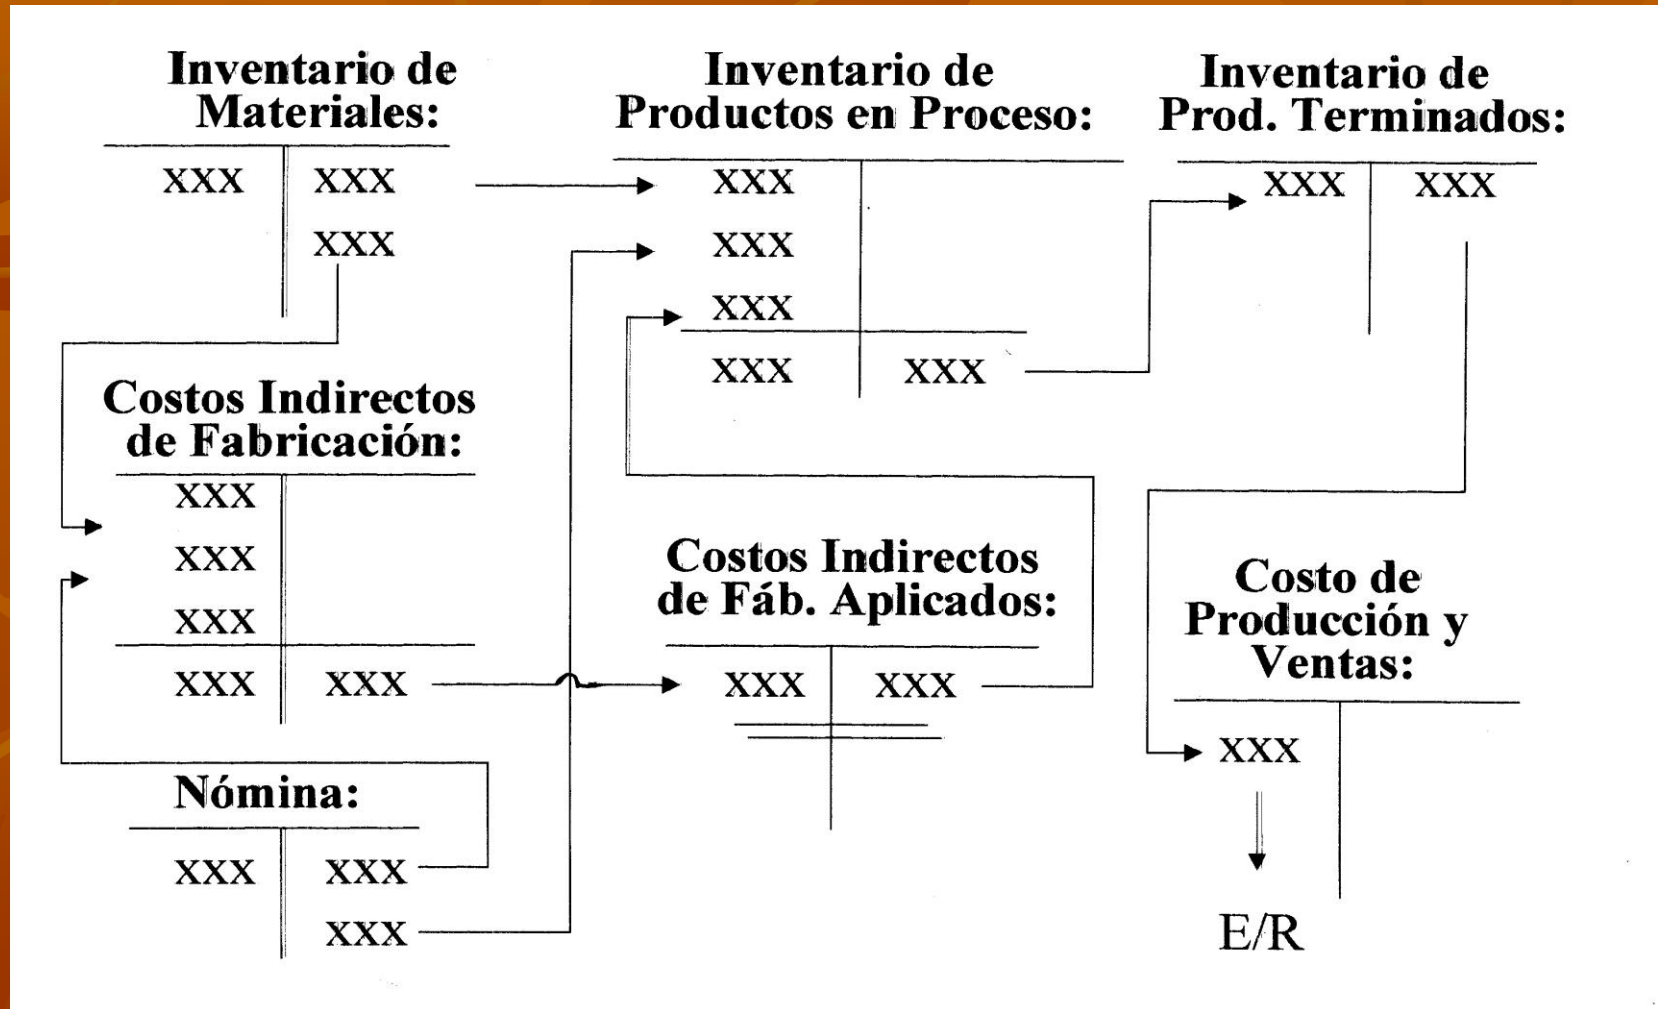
Inventario de Materiales:

XXX XXX
XXX

Inventario de Productos en Proceso:

XXX
XXX
XXX
XXX XXX

Inventario de Prod. Terminados:

XXX XXX

Costos Indirectos de Fabricación:

XXX
XXX
XXX
XXX XXX

Costos Indirectos de Fáb. Aplicados:

XXX XXX

Costo de Producción y Ventas:

XXX

E/R

Nómina:

XXX XXX
XXX